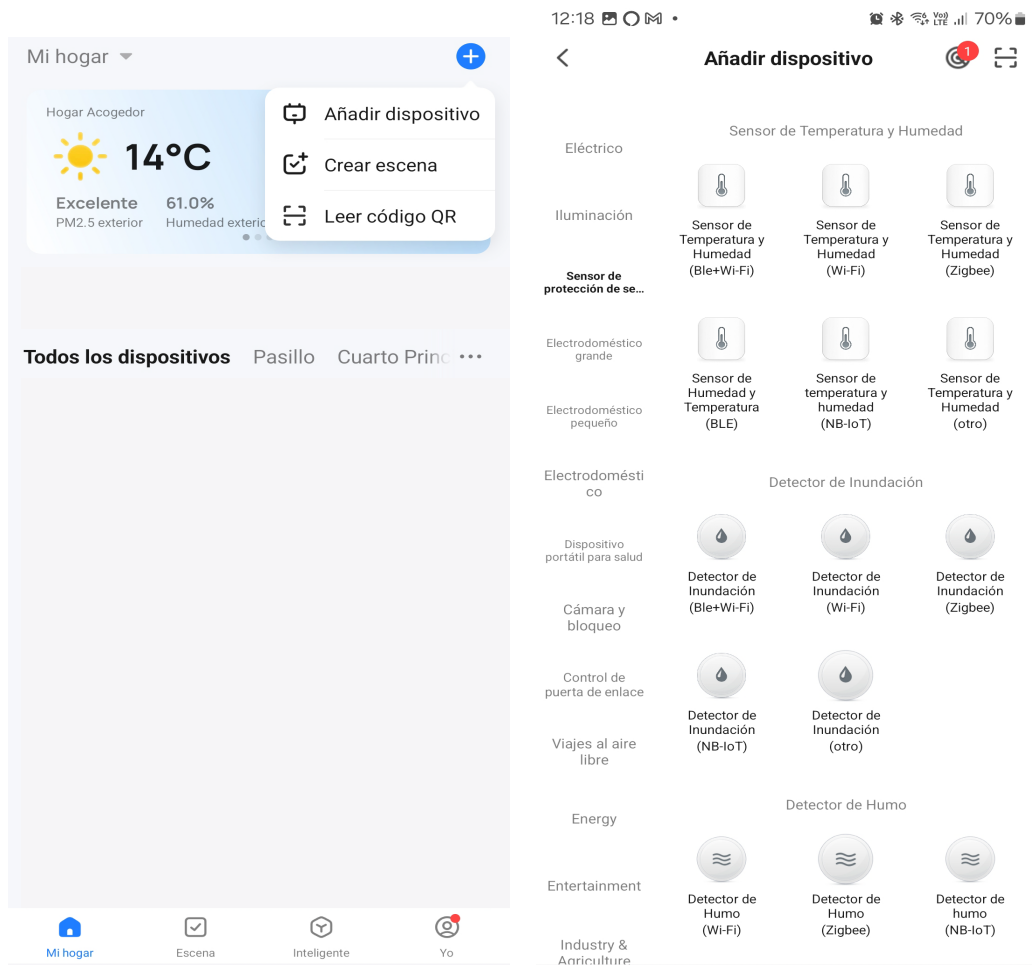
Mi hogar

Hogar Acogedor

14°C

Excelente
PM2.5 exterior

61.0%
Humedad exterio

Añadir dispositivo
Crear escena
Leer código QR

Todos los dispositivos Pasillo Cuarto Princ •••

Mi hogar Escena Inteligente Yo

12:18 70%

Añadir dispositivo 1

Eléctrico
Iluminación
Sensor de protección de se...
Electrodoméstico grande
Electrodoméstico pequeño
Electrodoméstico
Dispositivo portátil para salud
Cámara y bloqueo
Control de puerta de enlace
Viajes al aire libre
Energy
Entertainment
Industry & Agriculture

Sensor de Temperatura y Humedad

Sensor de Temperatura y Humedad (Ble+Wi-Fi)
Sensor de Temperatura y Humedad (Wi-Fi)
Sensor de Temperatura y Humedad (Zigbee)
Sensor de Humedad y Temperatura (BLE)
Sensor de temperatura y humedad (NB-IoT)
Sensor de Temperatura y Humedad (otro)

Detector de Inundación

Detector de Inundación (Ble+Wi-Fi)
Detector de Inundación (Wi-Fi)
Detector de Inundación (Zigbee)
Detector de Inundación (NB-IoT)
Detector de Inundación (otro)

Detector de Humo

Detector de Humo (Wi-Fi)
Detector de Humo (Zigbee)
Detector de humo (NB-IoT)